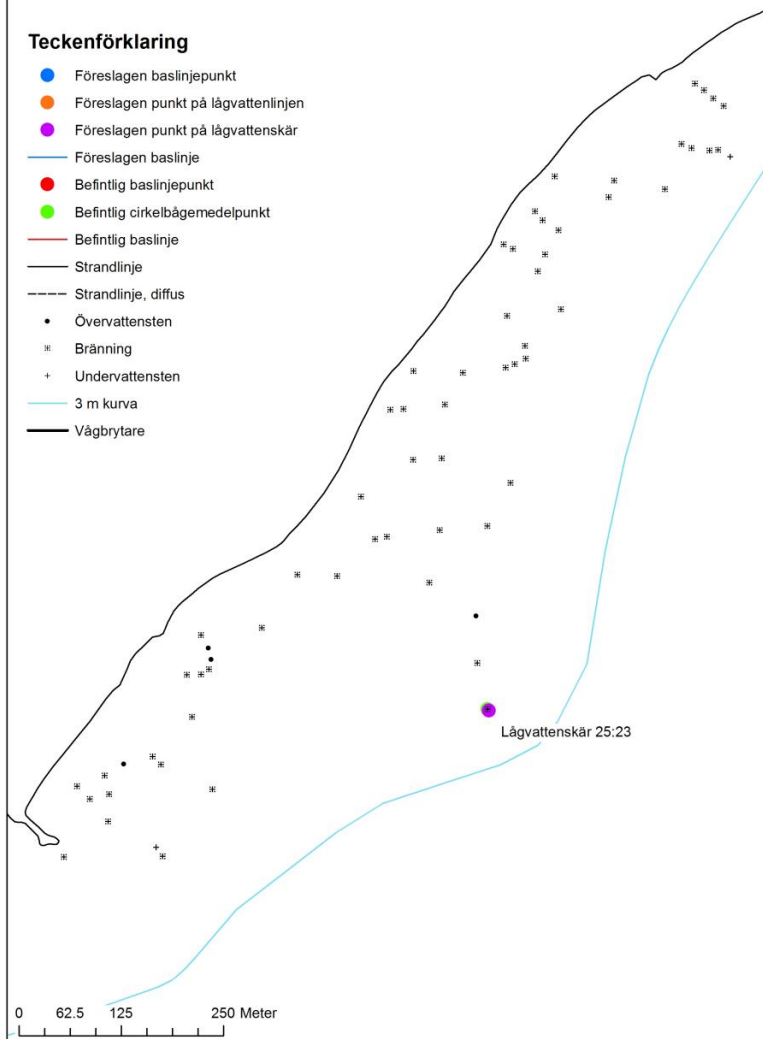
Teckenförklaring
Föreslagen baslinjepunkt
Föreslagen punkt på lågvattenlinjen
Föreslagen punkt på lågvattenskär
Föreslagen baslinje
Befintlig baslinjepunkt
Befintlig cirkelbågemedelpunkt
Befintlig baslinje
Strandlinje
Strandlinje, diffus
Övervattensten
Bränning
Undervattensten
3 m kurva
Vågbrytare

Lågvattenskär 25:23

0 62.5 125 250 Meter